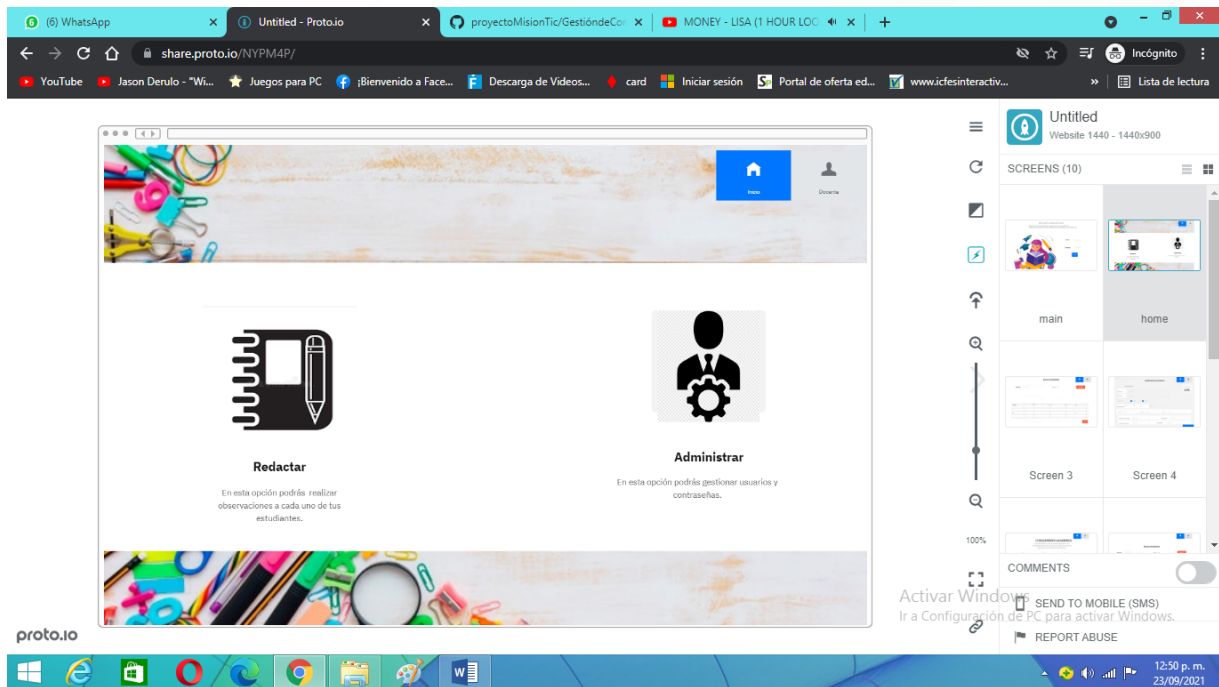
(6) WhatsApp
Untitled - Proto.io
proyectoMisionTic/GestióndeCo
MONEY - LISA (1 HOUR LOO

share.proto.io/NYPM4P/
Incógnito

YouTube
Jason Derulo - "Wi...
Juegos para PC
¡Bienvenido a Face...
Descarga de Videos...
card
Iniciar sesión
Portal de oferta ed...
www.icfesinteractiv...
Lista de lectura

Inicio
Docente

Redactar
En esta opción podrás realizar observaciones a cada uno de tus estudiantes.

Administrar
En esta opción podrás gestionar usuarios y contraseñas.

proto.io

Untitled
Website 1440 - 1440x900
SCREENS (10)
main
home
Screen 3
Screen 4
100%
COMMENTS
SEND TO MOBILE (SMS)
REPORT ABUSE

Activar Windows
Ir a Configuración de PC para activar Windows.

12:50 p. m.
23/09/2021